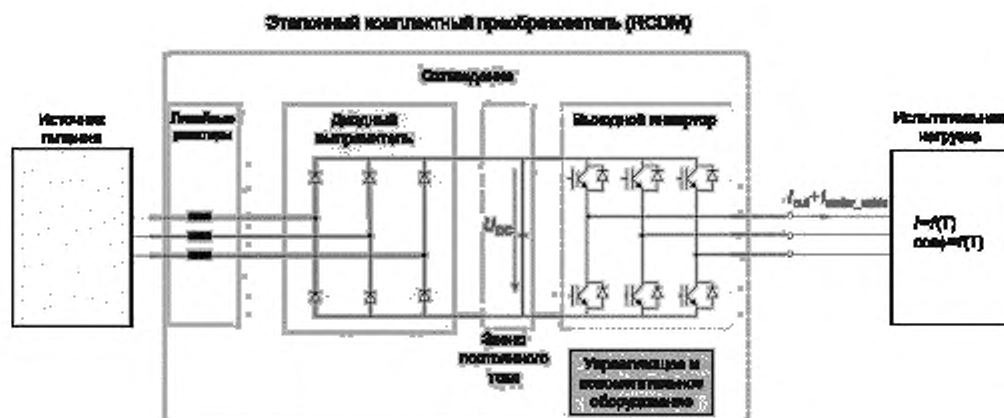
Эталонный комплектный преобразователь (RCDM)

Охлаждение

Источник питания

Линейные реакторы

Диодный выпрямитель

$U_{DC}$

Звено постоянного тока

Выходной инвертор

Управляющее и вспомогательное оборудование

$I_{out}+I_{motor\_cable}$

Испытательная нагрузка

$I=f(T)$

$\cos\varphi=f(T)$